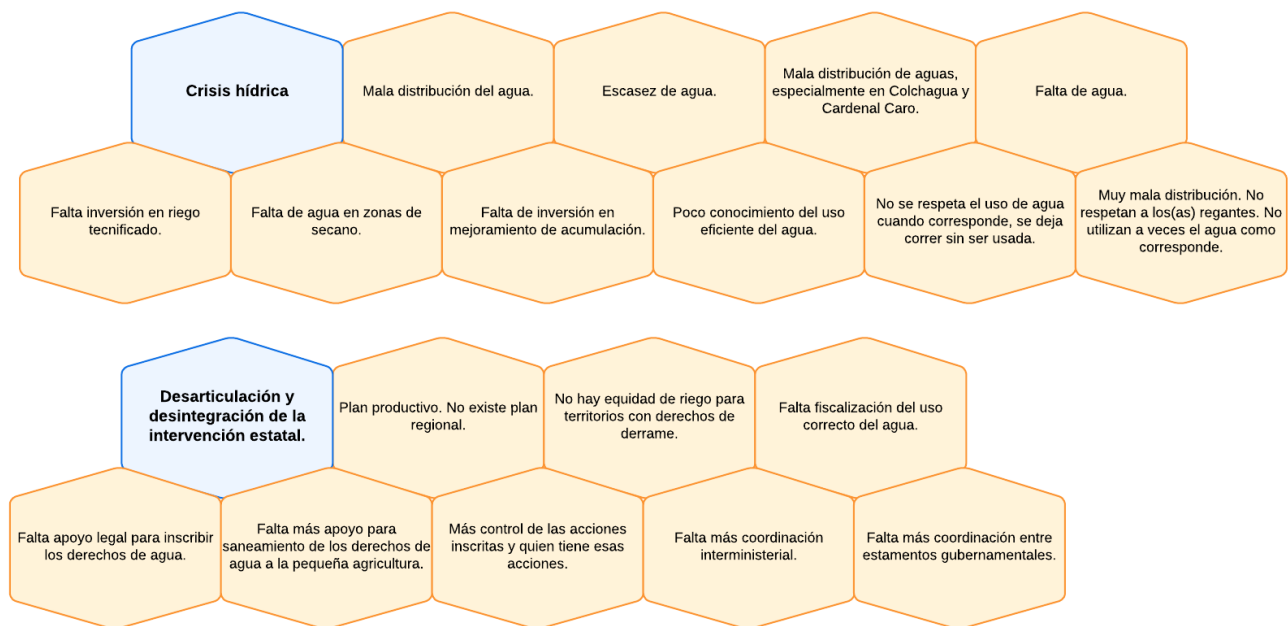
Crisis hídrica

Mala distribución del agua.

Escasez de agua.

Mala distribución de aguas, especialmente en Colchagua y Cardenal Caro.

Falta de agua.

Falta inversión en riego tecnificado.

Falta de agua en zonas de secano.

Falta de inversión en mejoramiento de acumulación.

Poco conocimiento del uso eficiente del agua.

No se respeta el uso de agua cuando corresponde, se deja correr sin ser usada.

Muy mala distribución. No respetan a los(as) regantes. No utilizan a veces el agua como corresponde.

Desarticulación y desintegración de la intervención estatal.

Plan productivo. No existe plan regional.

No hay equidad de riego para territorios con derechos de derrame.

Falta fiscalización del uso correcto del agua.

Falta apoyo legal para inscribir los derechos de agua.

Falta más apoyo para saneamiento de los derechos de agua a la pequeña agricultura.

Más control de las acciones inscritas y quien tiene esas acciones.

Falta más coordinación interministerial.

Falta más coordinación entre estamentos gubernamentales.